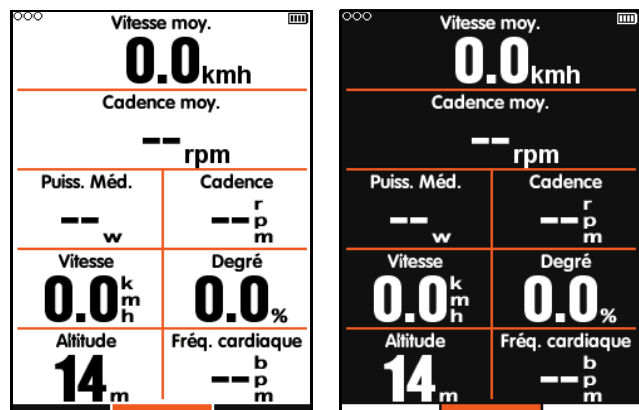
Vitesse moy.
0.0kmh

Cadence moy.
--rpm

Puiss. Méd.
--w

Cadence
--rpm

Vitesse
0.0kmh

Degré
0.0%

Altitude
14m

Fréq. cardiaque
--bpm

Vitesse moy.
0.0kmh

Cadence moy.
--rpm

Puiss. Méd.
--w

Cadence
--rpm

Vitesse
0.0kmh

Degré
0.0%

Altitude
14m

Fréq. cardiaque
--bpm